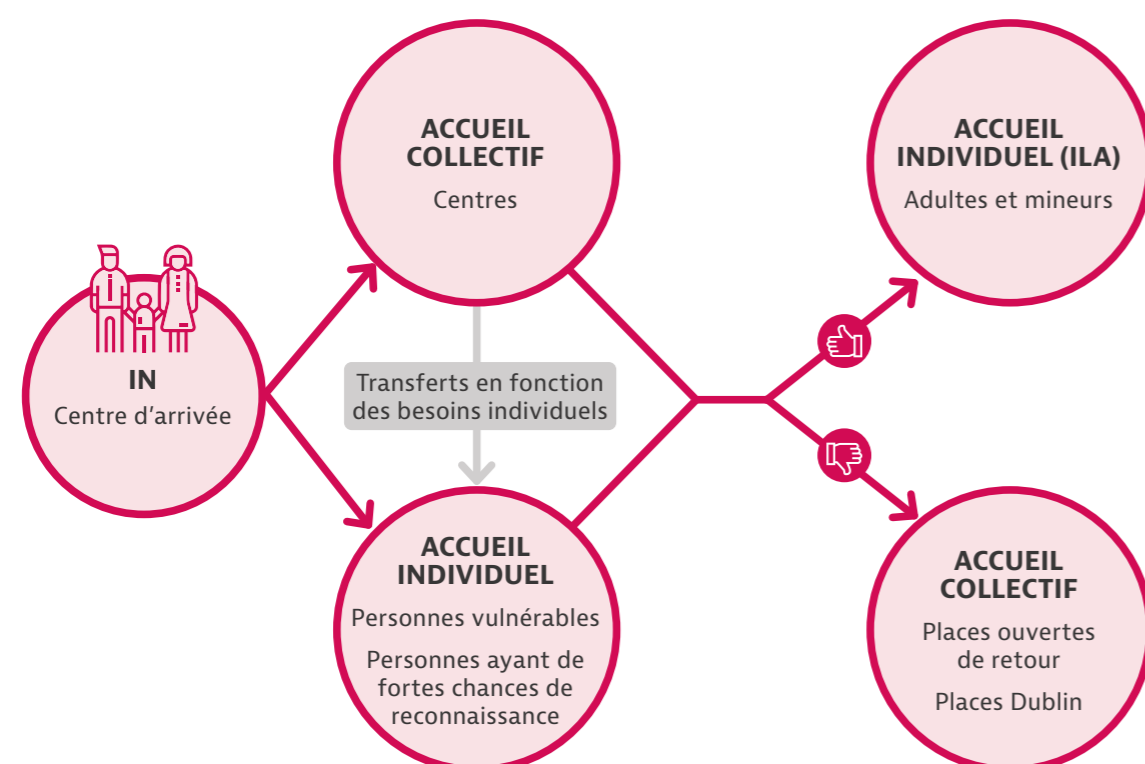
ACCUEIL COLLECTIF

Centres

ACCUEIL INDIVIDUEL (ILA)

Adultes et mineurs

IN

Centre d'arrivée

Transferts en fonction des besoins individuels

ACCUEIL INDIVIDUEL

Personnes vulnérables

Personnes ayant de fortes chances de reconnaissance

ACCUEIL COLLECTIF

Places ouvertes de retour

Places Dublin